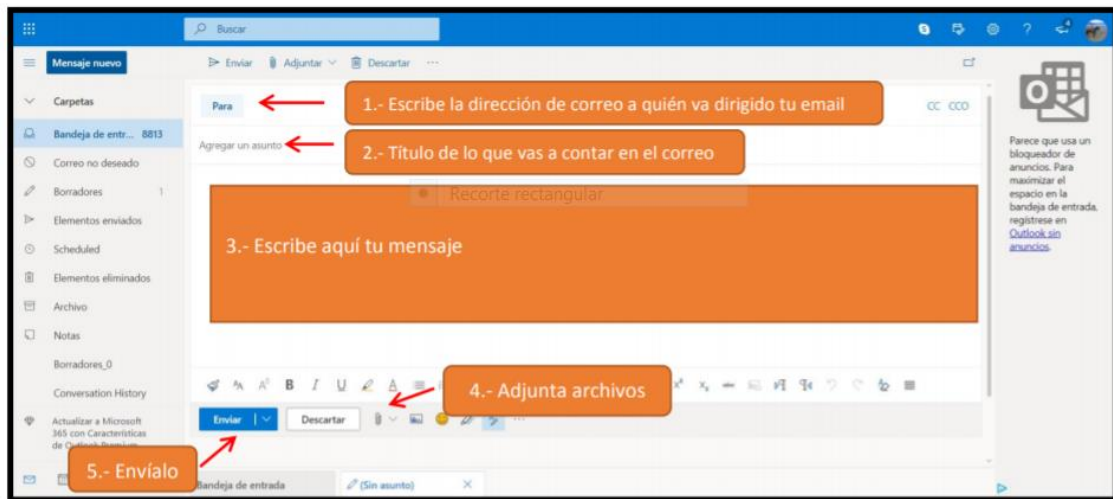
Buscar

Mensaje nuevo

Enviar Adjuntar Descartar ···

Carpetas

Bandeja de entr... 8813

Correo no deseado

Borradores 1

Elementos enviados

Scheduled

Elementos eliminados

Archivo

Notas

Borradores_0

Conversation History

Actualizar a Microsoft 365 con Características de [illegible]

Para

1.- Escribe la dirección de correo a quién va dirigido tu email

CC CCO

Agregar un asunto

2.- Título de lo que vas a contar en el correo

Recorte rectangular

3.- Escribe aquí tu mensaje

4.- Adjunta archivos

Enviar

Descartar

5.- Envíalo

Bandeja de entrada

(Sin asunto)

Parece que usa un bloqueador de anuncios. Para maximizar el espacio en la bandeja de entrada, regístrese en Outlook sin anuncios.